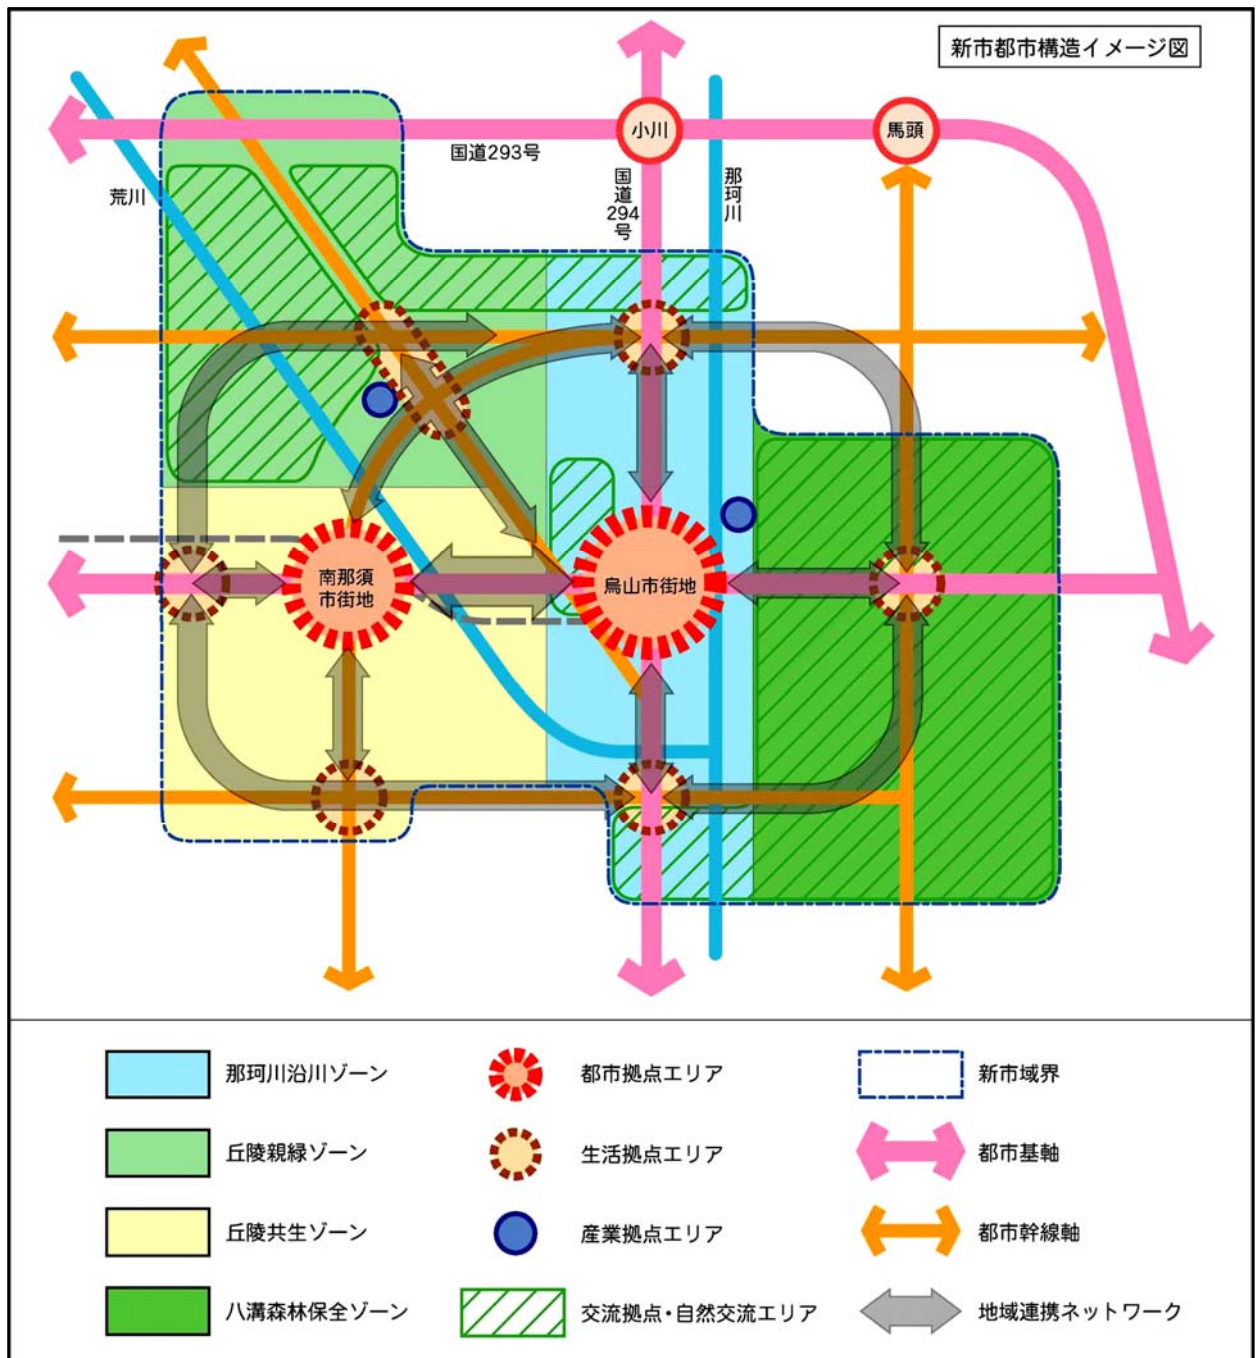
新市都市構造イメージ図

小川

馬頭

国道293号

荒川

国道294号

那珂川

南那須市街地

烏山市街地

那珂川沿川ゾーン

丘陵親緑ゾーン

丘陵共生ゾーン

八溝森林保全ゾーン

都市拠点エリア

生活拠点エリア

産業拠点エリア

交流拠点・自然交流エリア

新市域界

都市基軸

都市幹線軸

地域連携ネットワーク